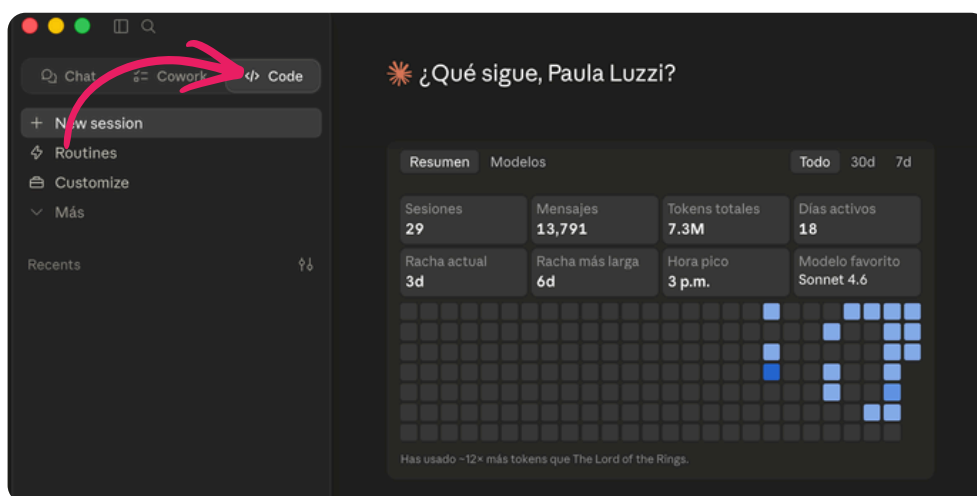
Chat Cowork Code

New session

Routines

Customize

Más

Recents

¿Qué sigue, Paula Luzzi?

Resumen Modelos

Todo 30d 7d

| Sesiones | Mensajes | Tokens totales | Días activos |
|---|---|---|---|
| 29 | 13,791 | 7.3M | 18 |
| Racha actual | Racha más larga | Hora pico | Modelo favorito |
| 3d | 6d | 3 p.m. | Sonnet 4.6 |

Has usado ~12× más tokens que The Lord of the Rings.